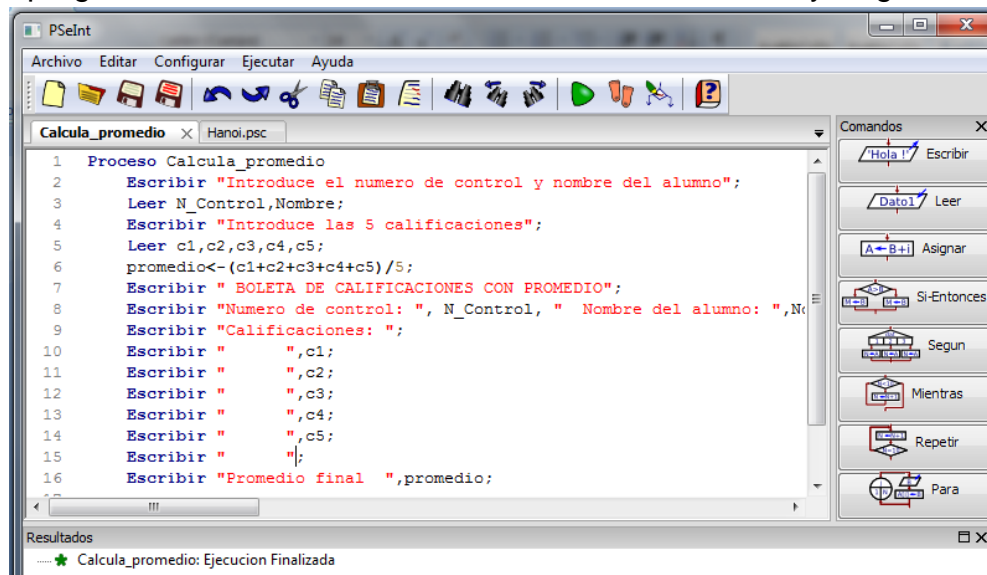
PSeInt

Archivo Editar Configurar Ejecutar Ayuda

Calcula_promedio × Hanoi.psc

Comandos ×

1 Proceso Calcula_promedio
2 Escribir "Introduce el numero de control y nombre del alumno";
3 Leer N_Control,Nombre;
4 Escribir "Introduce las 5 calificaciones";
5 Leer c1,c2,c3,c4,c5;
6 promedio<-(c1+c2+c3+c4+c5)/5;
7 Escribir " BOLETA DE CALIFICACIONES CON PROMEDIO";
8 Escribir "Numero de control: ", N_Control, " Nombre del alumno: ",N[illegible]
9 Escribir "Calificaciones: ";
10 Escribir " ",c1;
11 Escribir " ",c2;
12 Escribir " ",c3;
13 Escribir " ",c4;
14 Escribir " ",c5;
15 Escribir " ";
16 Escribir "Promedio final ",promedio;

'Hola !' Escribir
Dato1 Leer
A←B+i Asignar
Si-Entonces
Segun
Mientras
Repetir
Para

Resultados

Calcula_promedio: Ejecucion Finalizada